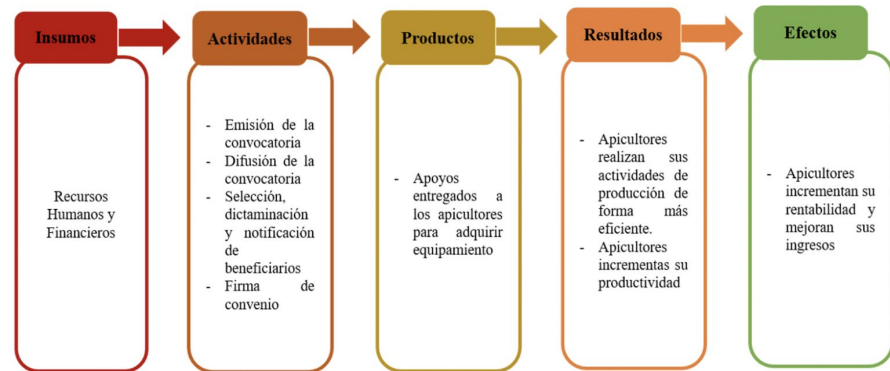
Insumos

Recursos Humanos y Financieros

Actividades

- Emisión de la convocatoria
- Difusión de la convocatoria
- Selección, dictaminación y notificación de beneficiarios
- Firma de convenio

Productos

- Apoyos entregados a los apicultores para adquirir equipamiento

Resultados

- Apicultores realizan sus actividades de producción de forma más eficiente.
- Apicultores incrementas su productividad

Efectos

- Apicultores incrementan su rentabilidad y mejoran sus ingresos